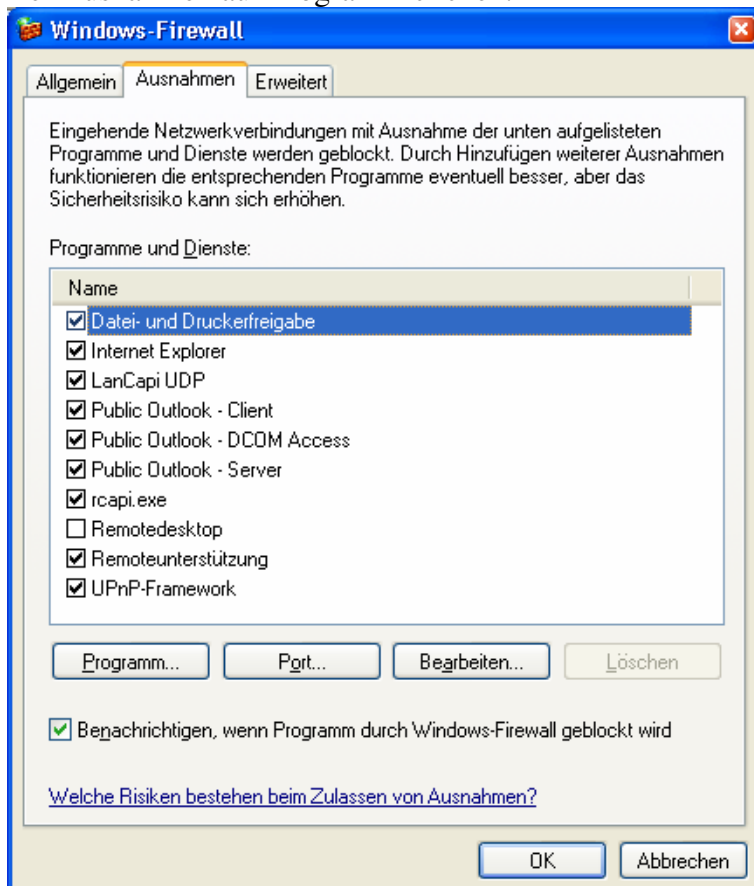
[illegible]

Windows-Firewall

Allgemein | Ausnahmen | Erweitert

Eingehende Netzwerkverbindungen mit Ausnahme der unten aufgelisteten Programme und Dienste werden geblockt. Durch Hinzufügen weiterer Ausnahmen funktionieren die entsprechenden Programme eventuell besser, aber das Sicherheitsrisiko kann sich erhöhen.

Programme und Dienste:

Name

☑ Datei- und Druckerfreigabe
☑ Internet Explorer
☑ LanCapi UDP
☑ Public Outlook - Client
☑ Public Outlook - DCOM Access
☑ Public Outlook - Server
☑ rcapi.exe
☐ Remotedesktop
☑ Remoteunterstützung
☑ UPnP-Framework

Programm... | Port... | Bearbeiten... | Löschen

☑ Benachrichtigen, wenn Programm durch Windows-Firewall geblockt wird

Welche Risiken bestehen beim Zulassen von Ausnahmen?

OK | Abbrechen